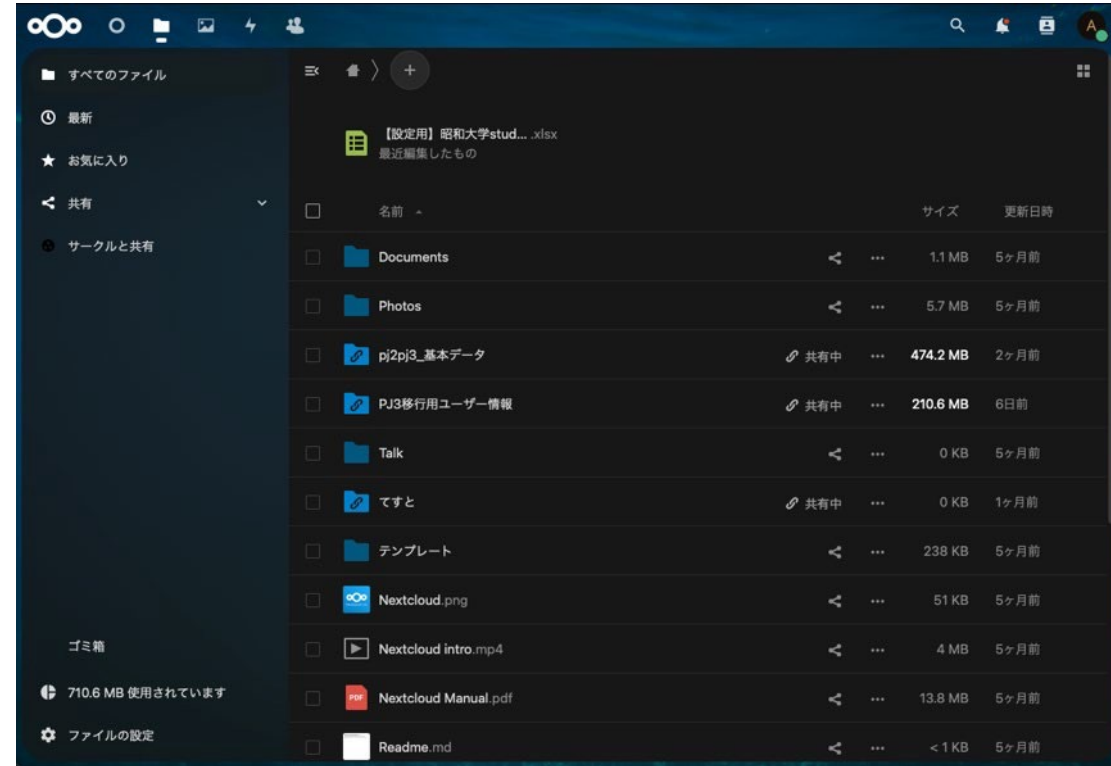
A

すべてのファイル
最新
お気に入り
共有
サークルと共有

【設定用】昭和大学stud... .xlsx
最近編集したもの

| | 名前 | | | サイズ | 更新日時 |
|---|---|---|---|---|---|
| | Documents | | ... | 1.1 MB | 5ヶ月前 |
| | Photos | | ... | 5.7 MB | 5ヶ月前 |
| | pj2pj3_基本データ | 共有中 | ... | 474.2 MB | 2ヶ月前 |
| | PJ3移行用ユーザー情報 | 共有中 | ... | 210.6 MB | 6日前 |
| | Talk | | ... | 0 KB | 5ヶ月前 |
| | てすと | 共有中 | ... | 0 KB | 1ヶ月前 |
| | テンプレート | | ... | 238 KB | 5ヶ月前 |
| | Nextcloud.png | | ... | 51 KB | 5ヶ月前 |
| | Nextcloud intro.mp4 | | ... | 4 MB | 5ヶ月前 |
| | PDF Nextcloud Manual.pdf | | ... | 13.8 MB | 5ヶ月前 |
| | Readme.md | | ... | < 1 KB | 5ヶ月前 |

ゴミ箱
710.6 MB 使用されています
ファイルの設定